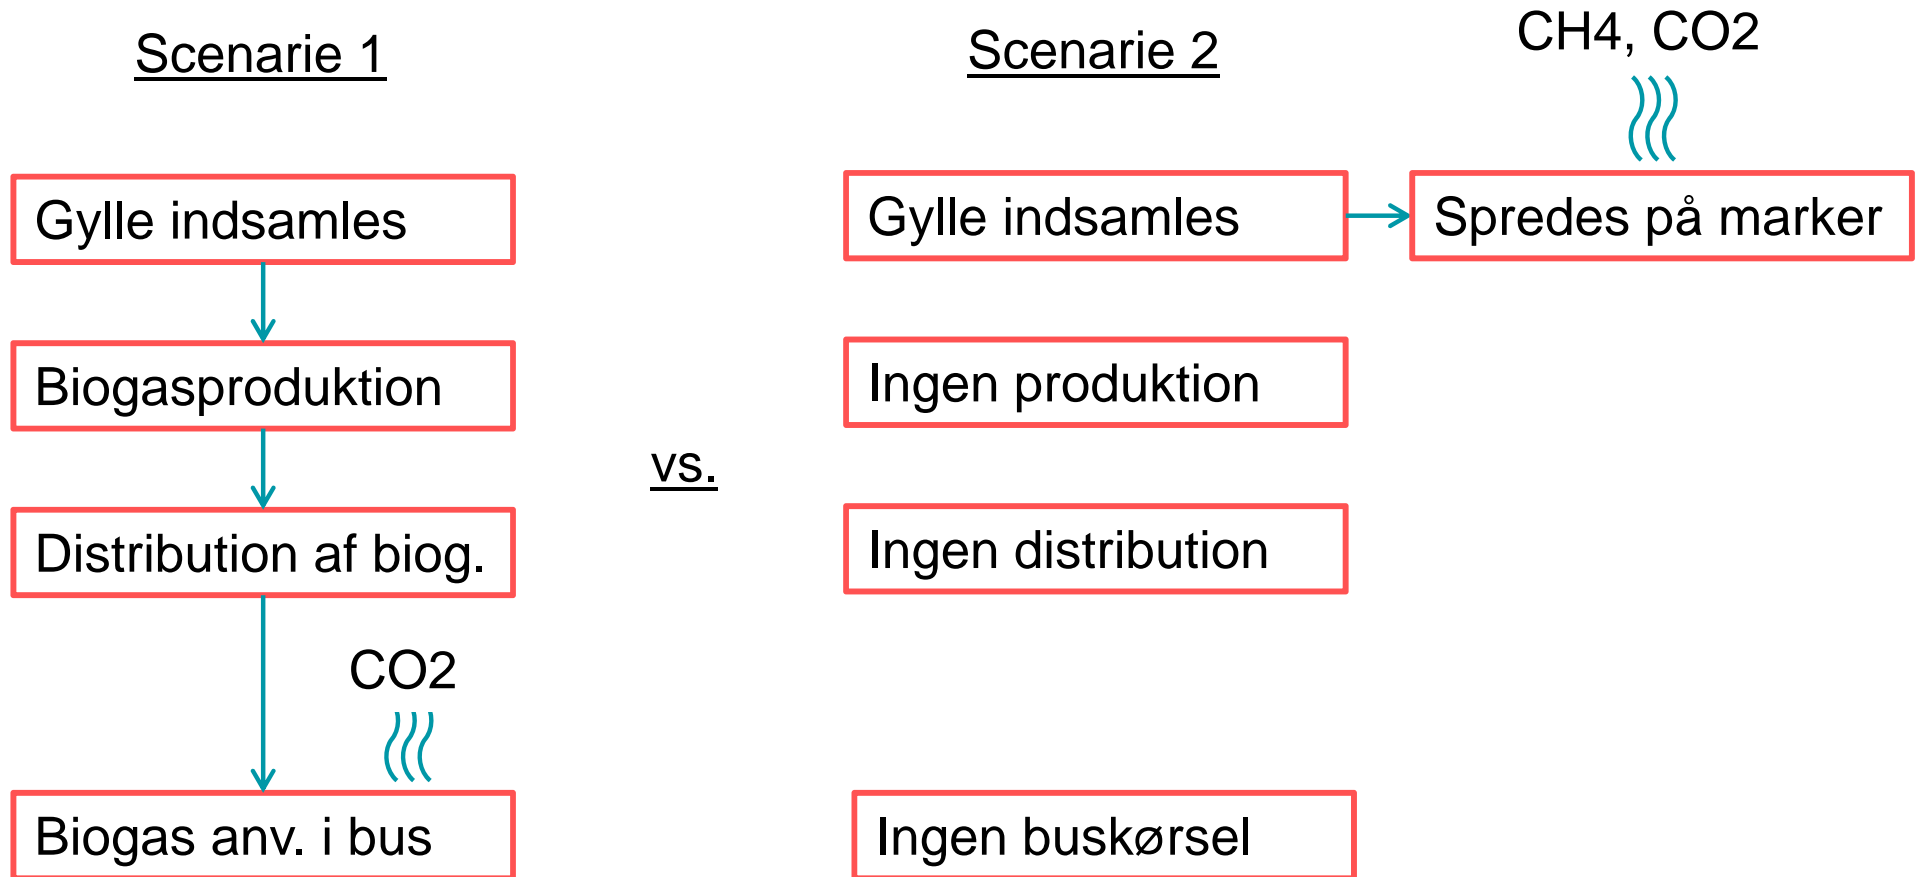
Scenarie 1

Gylle indsamles

Biogasproduktion

Distribution af biog.

CO2

Biogas anv. i bus

vs.

Scenarie 2

CH4, CO2

Gylle indsamles

Spredes på marker

Ingen produktion

Ingen distribution

Ingen buskørsel